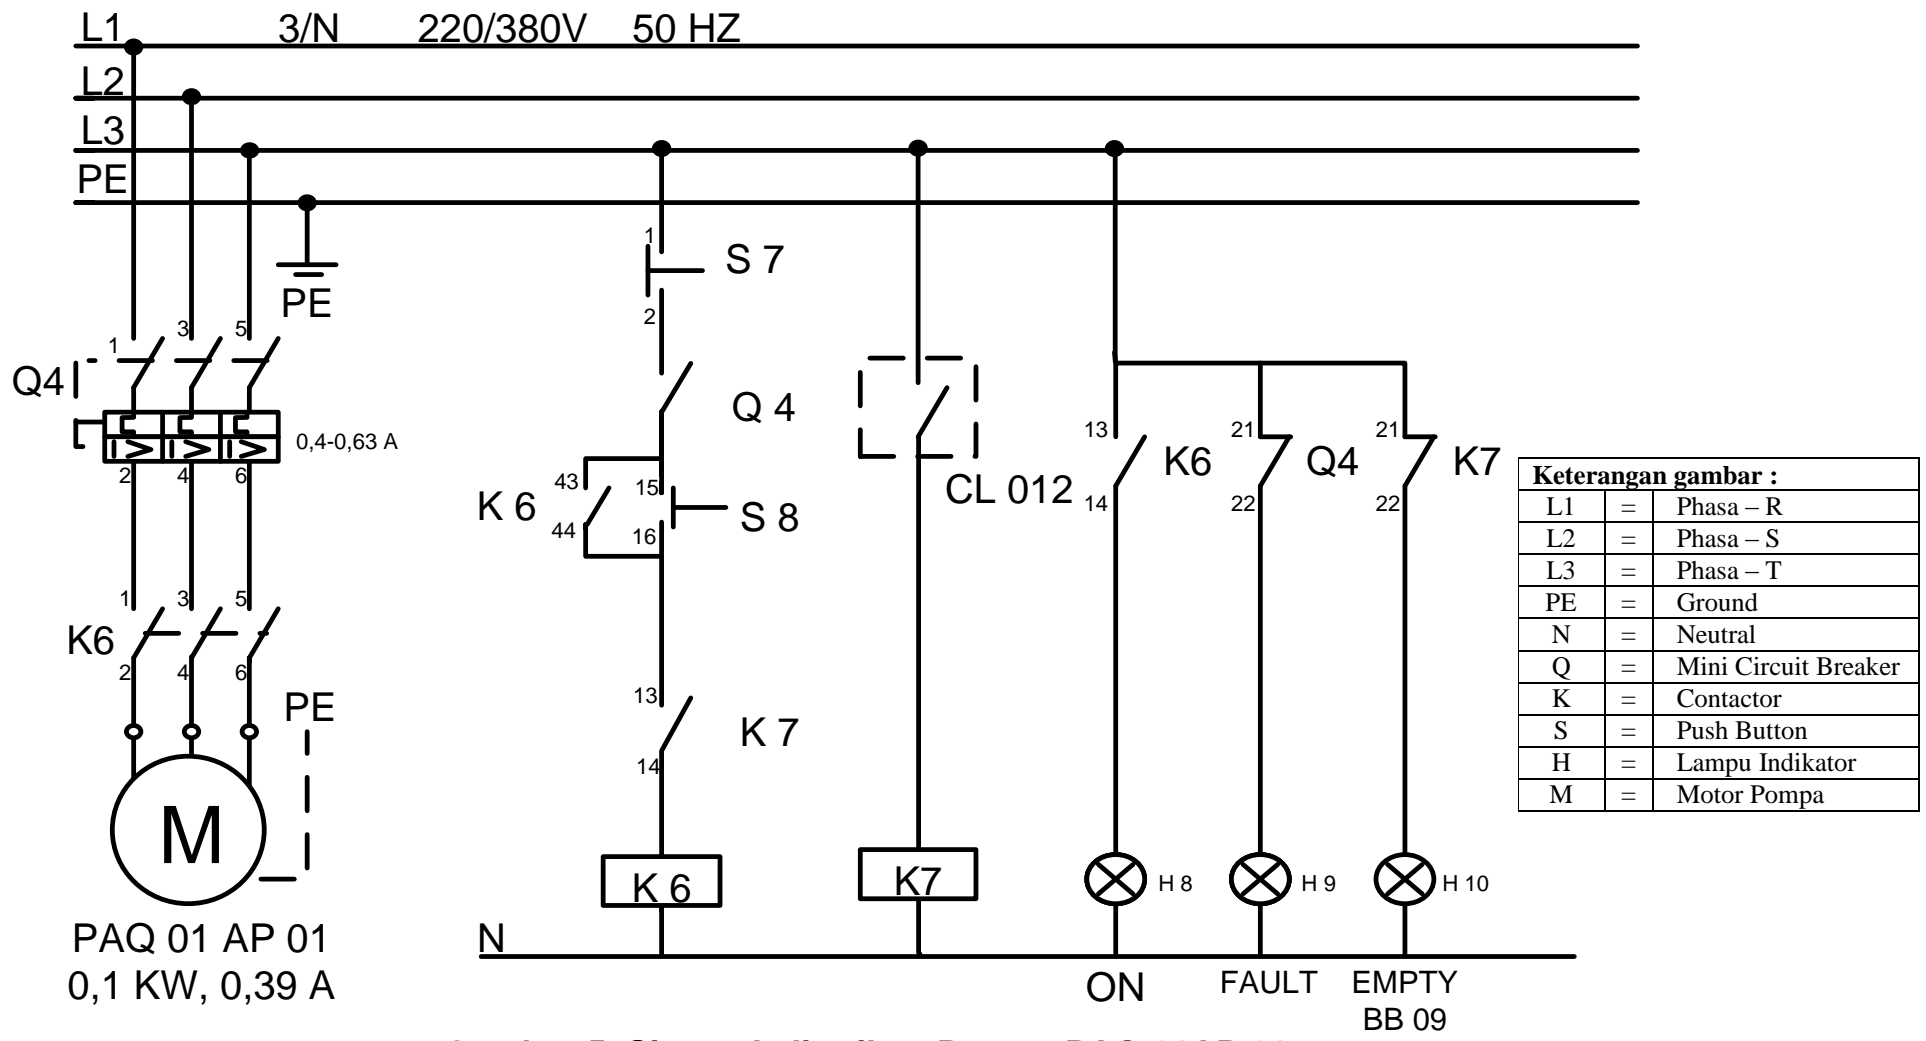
L1 3/N 220/380V 50 HZ
L2
L3
PE

PE
1 3 5
Q4
0,4-0,63 A
2 4 6

1 3 5
K6
2 4 6
PE
M
PAQ 01 AP 01
0,1 KW, 0,39 A

1
S 7
2
Q 4
43
15
K 6
S 8
44
16
13
K 7
14
K 6

CL 012
K7

13
K6
14
21
Q4
22
21
K7
22
H 8
H 9
H 10
N
ON
FAULT
EMPTY
BB 09

| Keterangan gambar : | | |
|---|---|---|
| L1 | = | Phasa – R |
| L2 | = | Phasa – S |
| L3 | = | Phasa – T |
| PE | = | Ground |
| N | = | Neutral |
| Q | = | Mini Circuit Breaker |
| K | = | Contactor |
| S | = | Push Button |
| H | = | Lampu Indikator |
| M | = | Motor Pompa |

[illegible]